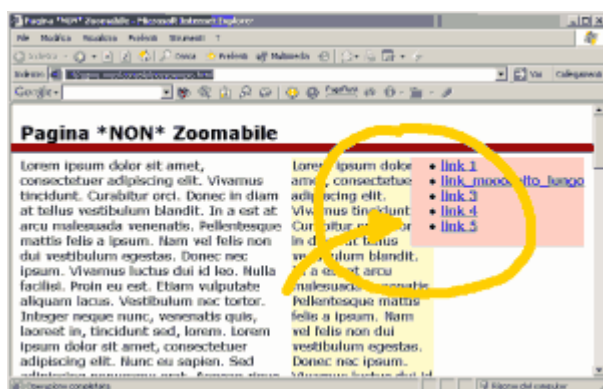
Pagina *NON* Zoomabile - Microsoft Internet Explorer

File Modifica Visualizza Preferiti Strumenti ?

Indietro Cerca Preferiti Multimedia

Indirizzo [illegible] Vai Collegamenti

Google

Pagina *NON* Zoomabile

Lorem ipsum dolor sit amet, consectetuer adipiscing elit. Vivamus tincidunt. Curabitur orci. Donec in diam at tellus vestibulum blandit. In a est at arcu malesuada venenatis. Pellentesque mattis felis a ipsum. Nam vel felis non dui vestibulum egestas. Donec nec ipsum. Vivamus luctus dui id leo. Nulla facilisi. Proin eu est. Etiam vulputate aliquam lacus. Vestibulum nec tortor. Integer neque nunc, venenatis quis, laoreet in, tincidunt sed, lorem. Lorem ipsum dolor sit amet, consectetuer adipiscing elit. Nunc eu sapien. Sed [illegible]

Lorem ipsum dolor sit amet, consectetuer adipiscing elit. Vivamus tincidunt. Curabitur orci. Donec in diam at tellus vestibulum blandit. In a est at arcu malesuada venenatis. Pellentesque mattis felis a ipsum. Nam vel felis non dui vestibulum egestas. Donec nec ipsum. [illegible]

• link 1
• link_moooolto_lungo
• link 3
• link 4
• link 5

Operazione completata

Risorse del computer